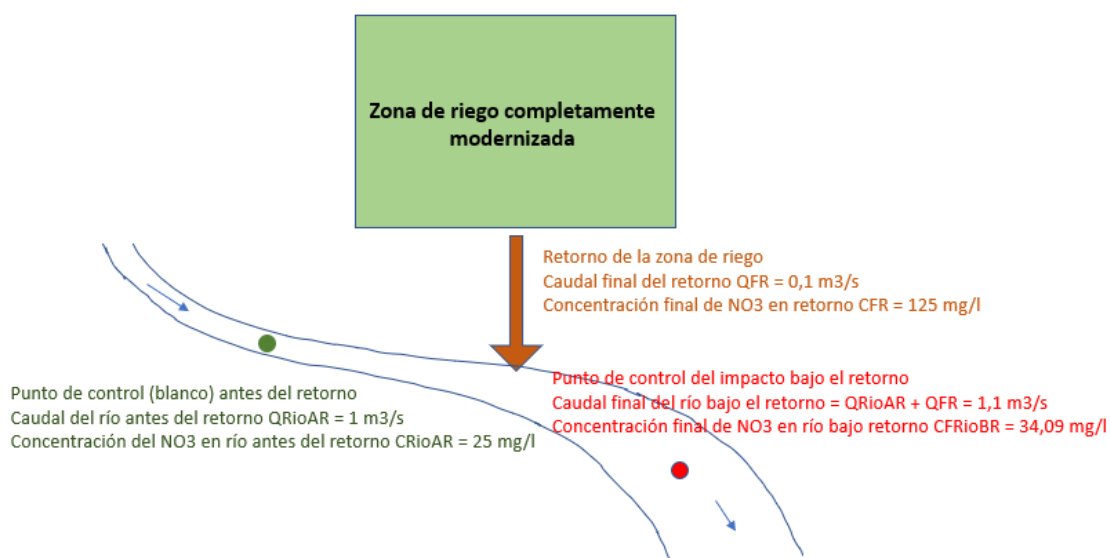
Zona de riego completamente modernizada

Retorno de la zona de riego
Caudal final del retorno QFR = 0,1 m3/s
Concentración final de NO3 en retorno CFR = 125 mg/l

Punto de control (blanco) antes del retorno
Caudal del río antes del retorno QRioAR = 1 m3/s
Concentración del NO3 en río antes del retorno CRioAR = 25 mg/l

Punto de control del impacto bajo el retorno
Caudal final del río bajo el retorno = QRioAR + QFR = 1,1 m3/s
Concentración final de NO3 en río bajo retorno CFRioBR = 34,09 mg/l